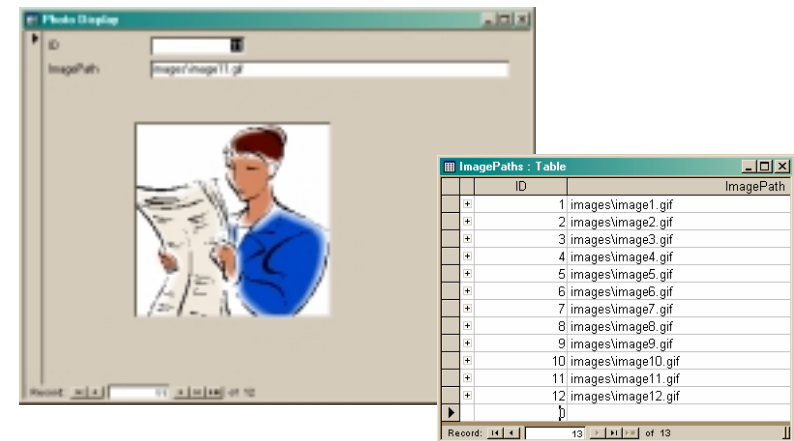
Photo Display

ID 11

ImagePath images\image11.gif

Record: 11 of 12

ImagePaths : Table

| | | ID | ImagePath |
|---|---|---|---|
| | + | 1 | images\image1.gif |
| | + | 2 | images\image2.gif |
| | + | 3 | images\image3.gif |
| | + | 4 | images\image4.gif |
| | + | 5 | images\image5.gif |
| | + | 6 | images\image6.gif |
| | + | 7 | images\image7.gif |
| | + | 8 | images\image8.gif |
| | + | 9 | images\image9.gif |
| | + | 10 | images\image10.gif |
| | + | 11 | images\image11.gif |
| | + | 12 | images\image12.gif |
| ▶ | | 0 | |

Record: 13 of 13